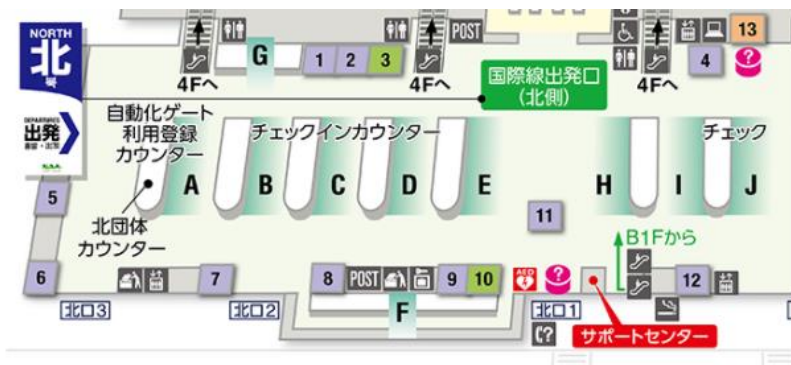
NORTH
北
DEPARTURES
出発
4Fへ
G
1 2 3
POST
4Fへ
国際線出発口
(北側)
4Fへ
4
13
自動化ゲート
利用登録
カウンター
チェックインカウンター
チェック
5
A
B
C
D
E
H
I
J
11
北団体
カウンター
B1Fから
6
7
8
POST
9
10
12
北口3
北口2
F
北口1
サポートセンター